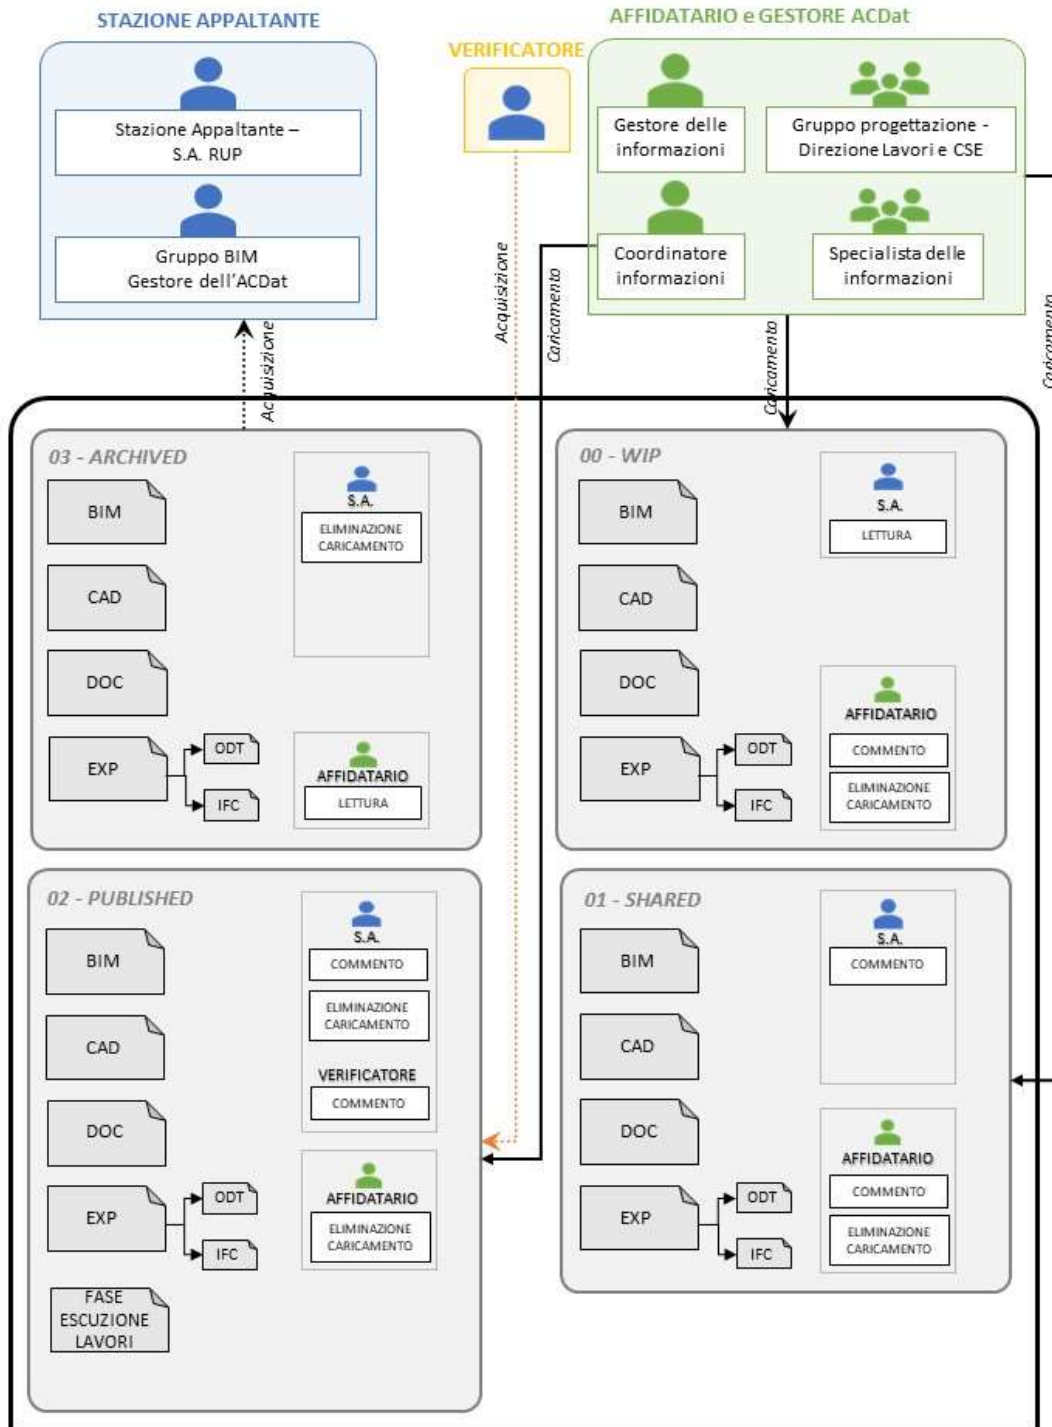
STAZIONE APPALTANTE

Stazione Appaltante – S.A. RUP

Gruppo BIM Gestore dell'ACDat

VERIFICATORE

AFFIDATARIO e GESTORE ACDat

Gestore delle informazioni

Gruppo progettazione - Direzione Lavori e CSE

Coordinatore informazioni

Specialista delle informazioni

Acquisizione

Acquisizione

Caricamento

Caricamento

Caricamento

03 - ARCHIVED

BIM

CAD

DOC

EXP

ODT

IFC

S.A.

ELIMINAZIONE CARICAMENTO

AFFIDATARIO

LETTURA

00 - WIP

BIM

CAD

DOC

EXP

ODT

IFC

S.A.

LETTURA

AFFIDATARIO

COMMENTO

ELIMINAZIONE CARICAMENTO

02 - PUBLISHED

BIM

CAD

DOC

EXP

ODT

IFC

FASE ESCUZIONE LAVORI

S.A.

COMMENTO

ELIMINAZIONE CARICAMENTO

VERIFICATORE

COMMENTO

AFFIDATARIO

ELIMINAZIONE CARICAMENTO

01 - SHARED

BIM

CAD

DOC

EXP

ODT

IFC

S.A.

COMMENTO

AFFIDATARIO

COMMENTO

ELIMINAZIONE CARICAMENTO